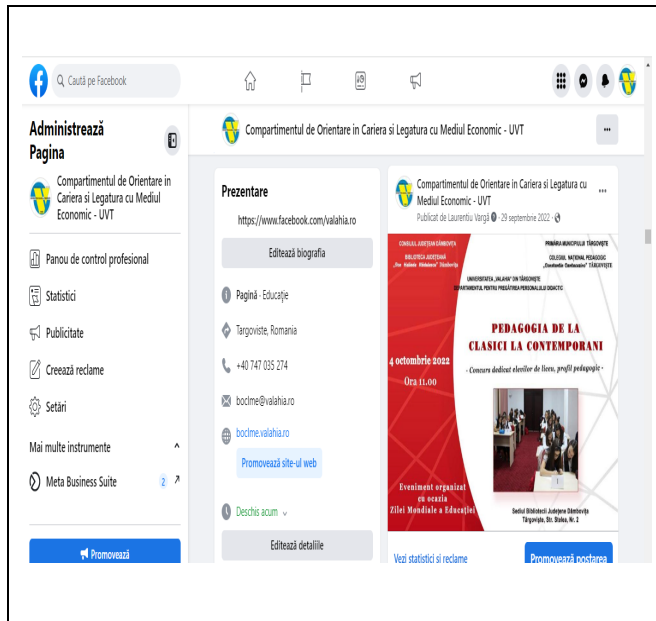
Caută pe Facebook

Administrează Pagina

Compartimentul de Orientare in Cariera si Legatura cu Mediul Economic - UVT

Panou de control profesional

Statistici

Publicitate

Creează reclame

Setări

Mai multe instrumente

Meta Business Suite 2

Promovează

Compartimentul de Orientare in Cariera si Legatura cu Mediul Economic - UVT

Prezentare

https://www.facebook.com/valahia.ro

Editează biografia

Pagină · Educaţie

Targoviste, Romania

+40 747 035 274

boclme@valahia.ro

boclme.valahia.ro

Promovează site-ul web

Deschis acum

Editează detaliile

Compartimentul de Orientare in Cariera si Legatura cu Mediul Economic - UVT

Publicat de Laurentiu Vargă · 29 septembrie 2022 ·

CONSILIUL JUDEŢEAN DÂMBOVIŢA
BIBLIOTECA JUDEŢEANĂ „Ion Heliade Rădulescu" Dâmboviţa

PRIMĂRIA MUNICIPIULUI TÂRGOVIŞTE
COLEGIUL NAŢIONAL PEDAGOGIC „Constantin Cantacuzino" TÂRGOVIŞTE

UNIVERSITATEA „VALAHIA" DIN TÂRGOVIŞTE
DEPARTAMENTUL PENTRU PREGĂTIREA PERSONALULUI DIDACTIC

PEDAGOGIA DE LA CLASICI LA CONTEMPORANI

- Concurs dedicat elevilor de liceu, profil pedagogic -

4 octombrie 2022
Ora 11.00

Eveniment organizat cu ocazia Zilei Mondiale a Educației

Sediul Bibliotecii Judeţene Dâmboviţa
Târgovişte, Str. Stelea, Nr. 2

Vezi statistici și reclame

Promovează postarea